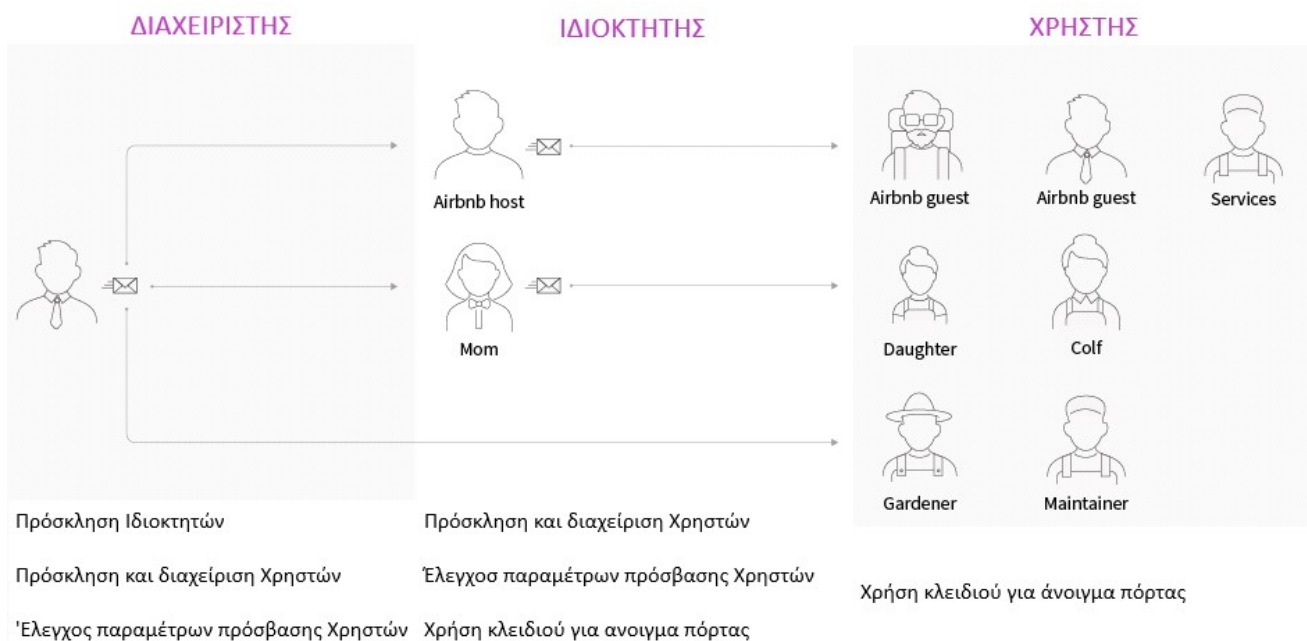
ΔΙΑΧΕΙΡΙΣΤΗΣ

ΙΔΙΟΚΤΗΤΗΣ

ΧΡΗΣΤΗΣ

Airbnb host

Mom

Airbnb guest

Airbnb guest

Services

Daughter

Colf

Gardener

Maintainer

Πρόσκληση Ιδιοκτητών

Πρόσκληση και διαχείριση Χρηστών

'Ελεγχος παραμέτρων πρόσβασης Χρηστών

Πρόσκληση και διαχείριση Χρηστών

Έλεγχος παραμέτρων πρόσβασης Χρηστών

Χρήση κλειδιού για ανοιγμα πόρτας

Χρήση κλειδιού για άνοιγμα πόρτας